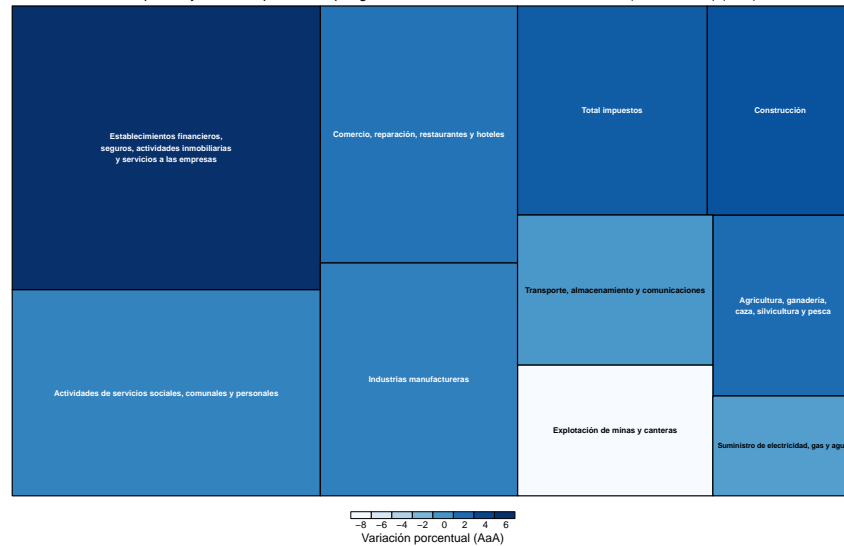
Establecimientos financieros, seguros, actividades inmobiliarias y servicios a las empresas

Comercio, reparación, restaurantes y hoteles

Total impuestos

Construcción

Transporte, almacenamiento y comunicaciones

Agricultura, ganadería, caza, silvicultura y pesca

Actividades de servicios sociales, comunales y personales

Industrias manufactureras

Explotación de minas y canteras

Suministro de electricidad, gas y agu

−8 −6 −4 −2 0 2 4 6
Variación porcentual (AaA)